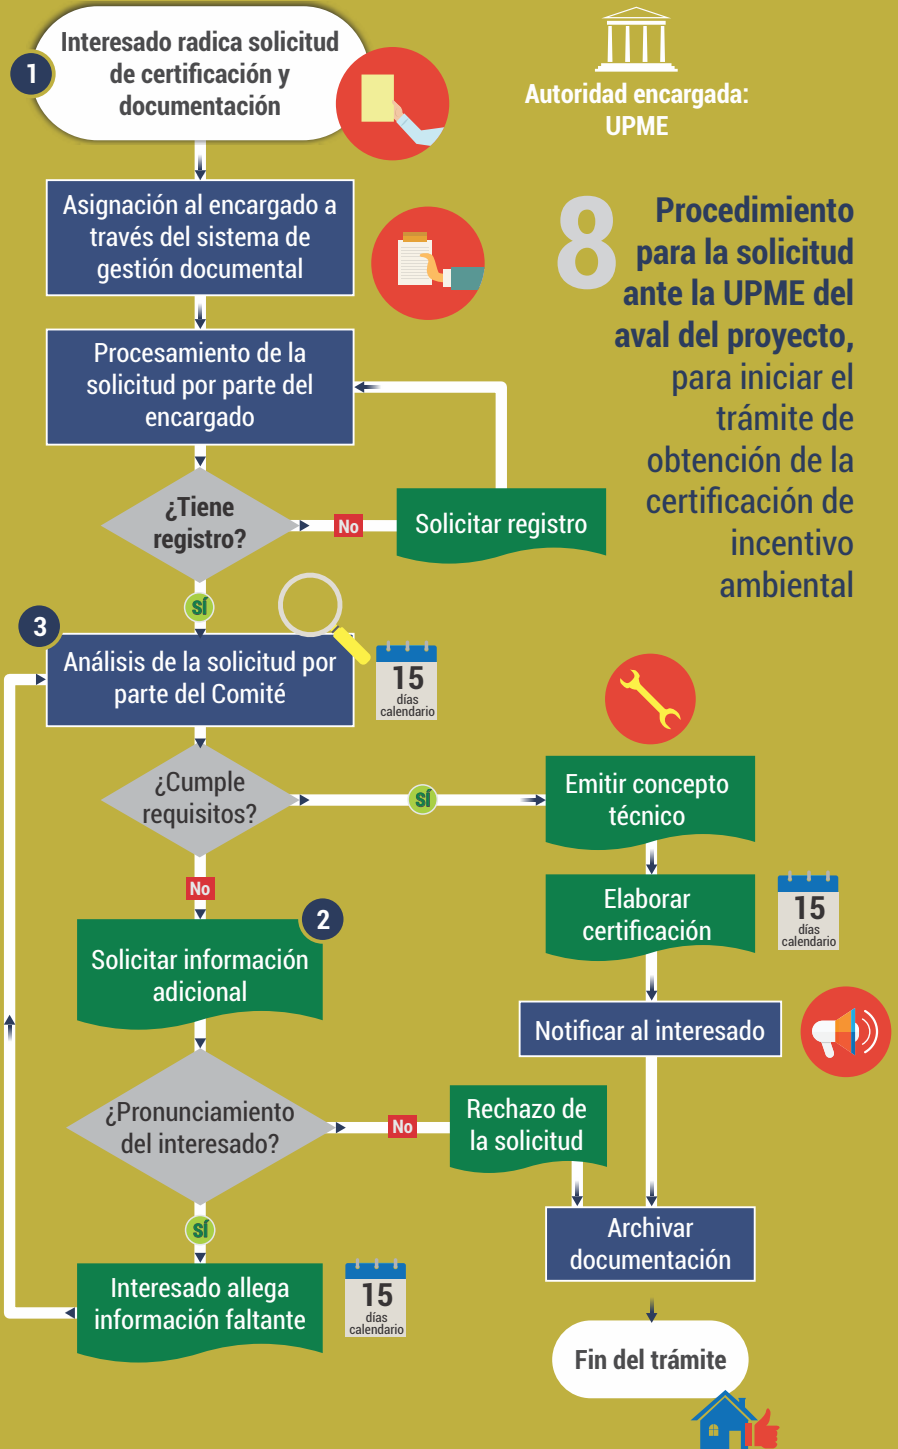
1
Interesado radica solicitud de certificación y documentación

Autoridad encargada: UPME

8
Procedimiento para la solicitud ante la UPME del aval del proyecto, para iniciar el trámite de obtención de la certificación de incentivo ambiental

Asignación al encargado a través del sistema de gestión documental

Procesamiento de la solicitud por parte del encargado

¿Tiene registro?

No

Solicitar registro

SÍ

3
Análisis de la solicitud por parte del Comité

15 días calendario

¿Cumple requisitos?

SÍ

Emitir concepto técnico

No

2
Solicitar información adicional

Elaborar certificación

15 días calendario

Notificar al interesado

¿Pronunciamiento del interesado?

No

Rechazo de la solicitud

SÍ

Archivar documentación

Interesado allega información faltante

15 días calendario

Fin del trámite